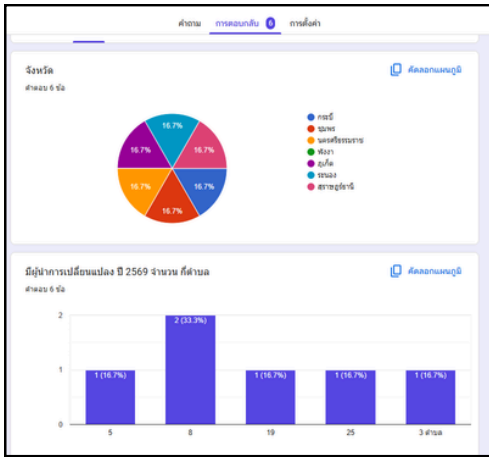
คำถาม การตอบกลับ 6 การตั้งค่า

จังหวัด
คำตอบ 6 ข้อ

คัดลอกแผนภูมิ

16.7%
16.7%
16.7%
16.7%
16.7%
16.7%

กระบี่
ชุมพร
นครศรีธรรมราช
พังงา
ภูเก็ต
ระนอง
สุราษฎร์ธานี

มีผู้นำการเปลี่ยนแปลง ปี 2569 จำนวน กี่ตำบล
คำตอบ 6 ข้อ

คัดลอกแผนภูมิ

2
1
0

1 (16.7%)
2 (33.3%)
1 (16.7%)
1 (16.7%)
1 (16.7%)

5
8
19
25
3 ตำบล